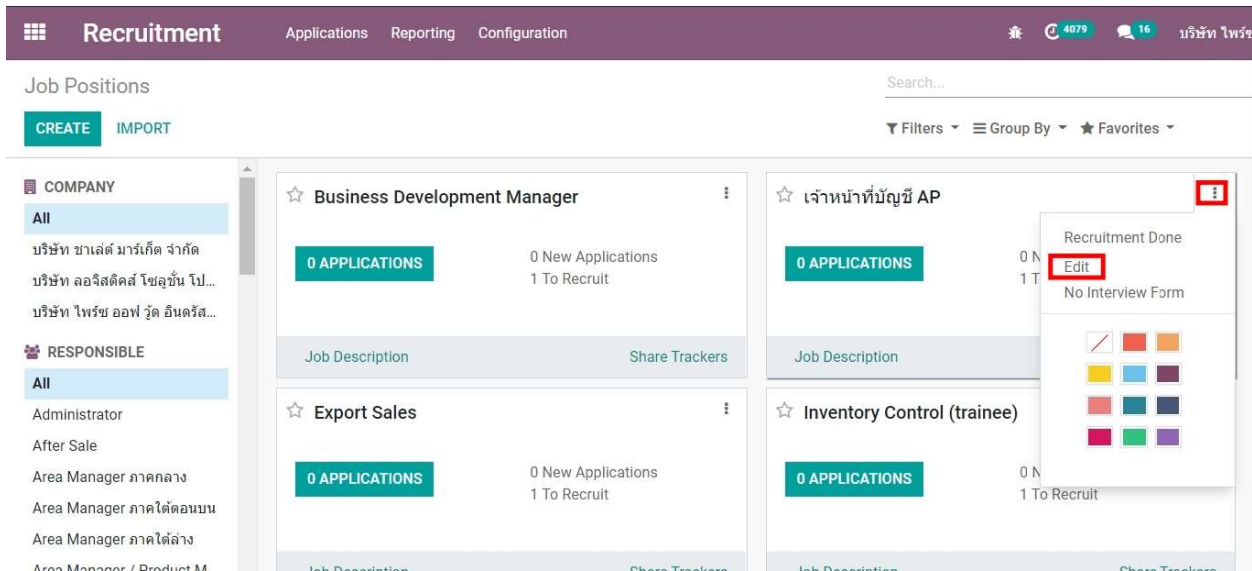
Recruitment Applications Reporting Configuration 4079 16 บริษัท ไพร์ช

Job Positions

Search...

CREATE IMPORT

Filters Group By Favorites

COMPANY
All
บริษัท ชาเล่ต์ มาร์เก็ต จำกัด
บริษัท ลอจิสติคส์ โซลูชั่น โป...
บริษัท ไพร์ซ ออฟ วู้ด อินดรัส...

RESPONSIBLE
All
Administrator
After Sale
Area Manager ภาคกลาง
Area Manager ภาคใต้ตอนบน
Area Manager ภาคใต้ล่าง
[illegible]

Business Development Manager
0 APPLICATIONS
0 New Applications
1 To Recruit
Job Description
Share Trackers

เจ้าหน้าที่บัญชี AP
0 APPLICATIONS
0 N
1 T
Job Description

Recruitment Done
Edit
No Interview Form

Export Sales
0 APPLICATIONS
0 New Applications
1 To Recruit
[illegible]
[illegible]

Inventory Control (trainee)
0 APPLICATIONS
0 N
1 To Recruit
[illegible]
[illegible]